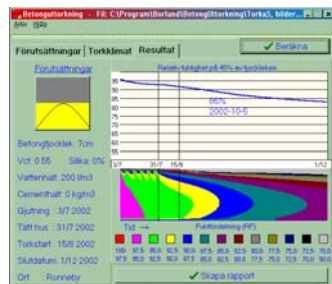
Betonguttorkning - Fil: C:\Program\Borland\Betonguttorkning\Torka5, bilder...
Arkiv Hjälp

Förutsättningar | Torkklimat | Resultat | Beräkna

Förutsättningar

Betongtjocklek: 7cm
Vct: 0.55 Silika: 0%
Vattenhalt: 200 l/m3
Cementhalt: 0 kg/m3
Gjutning: 3/7 2002
Tätt hus: 31/7 2002
Torkstart: 15/8 2002
Slutdatum: 1/12 2002
Ort: Ronneby

Relativ fuktighet på 40% av tjockleken
95
90
85
80
75
70
65
60
86%
2002-10-5
3/7 31/7 15/8 1/12

Tid →
Fuktfördelning (RF)
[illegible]

Skapa rapport